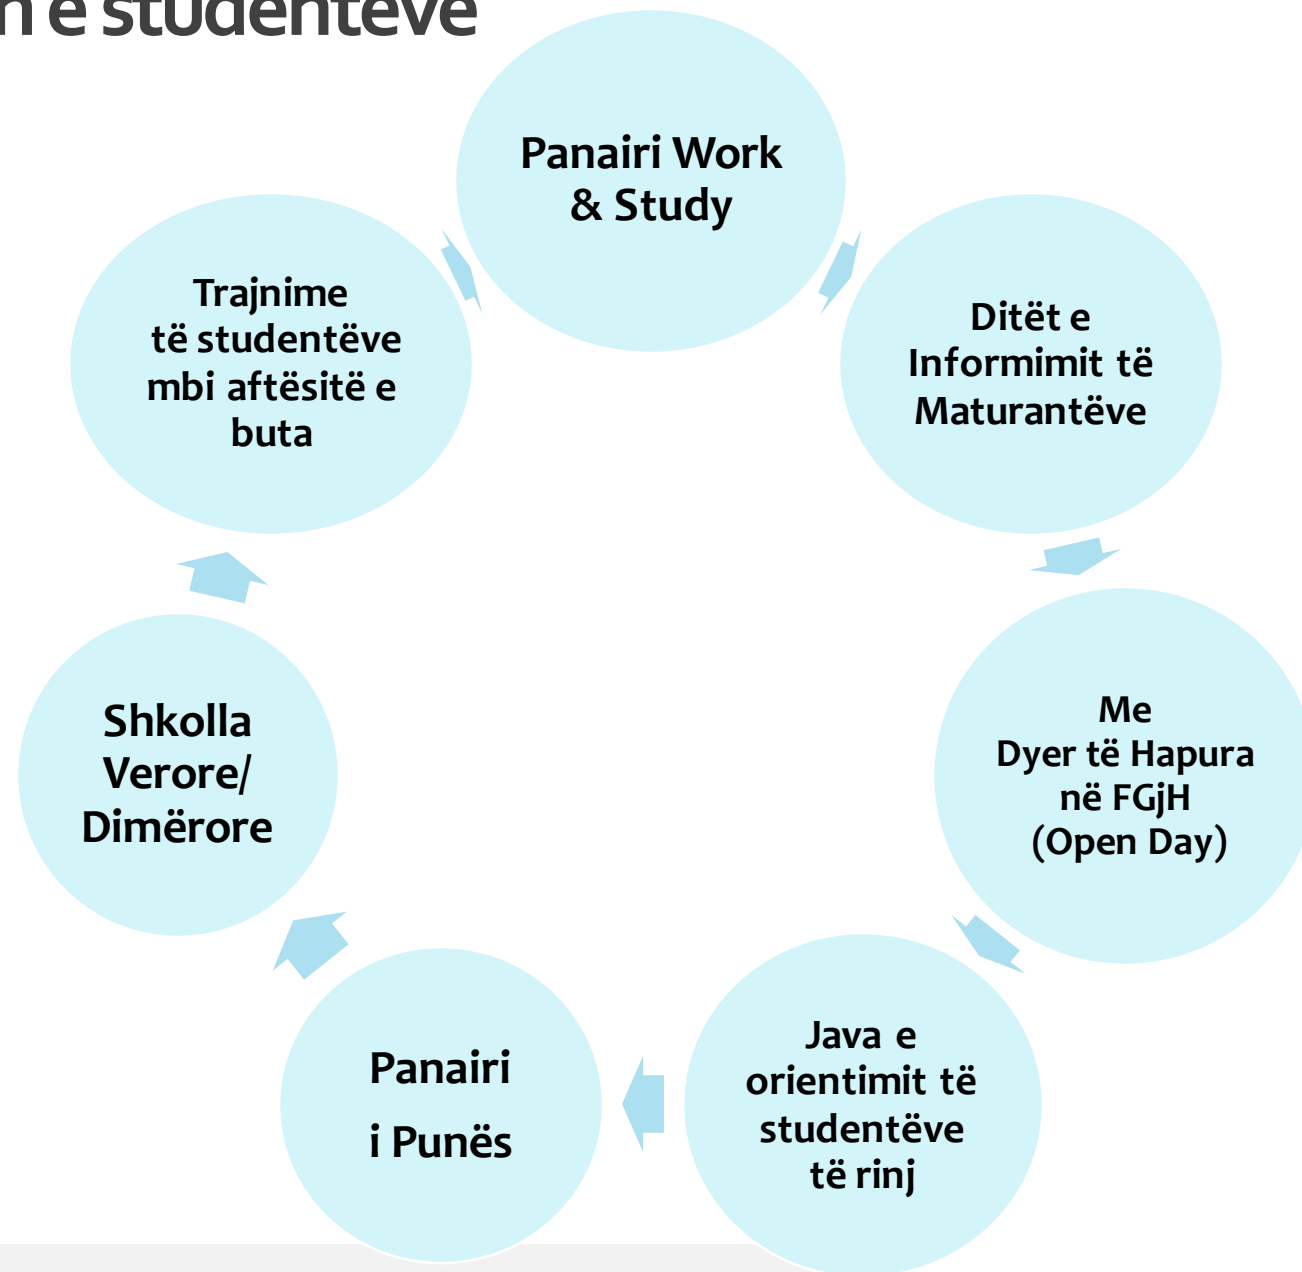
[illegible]n e studentëve

Panairi Work & Study

Ditët e Informimit të Maturantëve

Me Dyer të Hapura në FGjH (Open Day)

Java e orientimit të studentëve të rinj

Panairi

i Punës

Shkolla Verore/ Dimërore

Trajnime të studentëve mbi aftësitë e buta